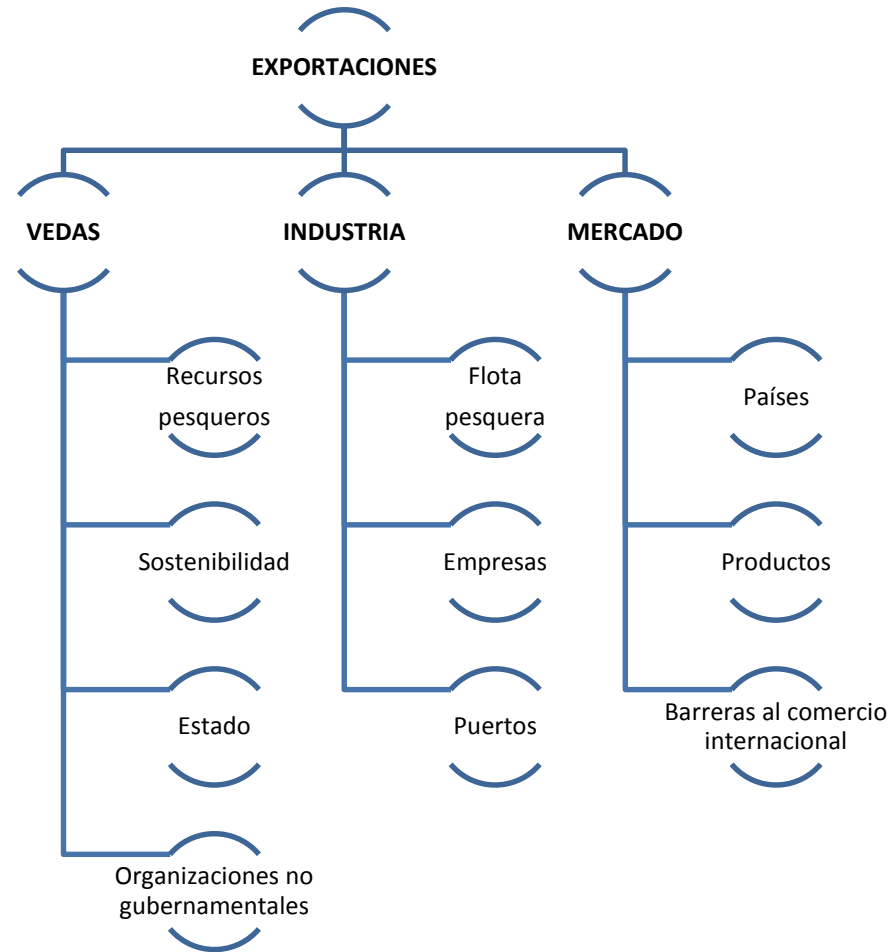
EXPORTACIONES

VEDAS

INDUSTRIA

MERCADO

Recursos pesqueros

Sostenibilidad

Estado

Organizaciones no gubernamentales

Flota pesquera

Empresas

Puertos

Países

Productos

Barreras al comercio internacional